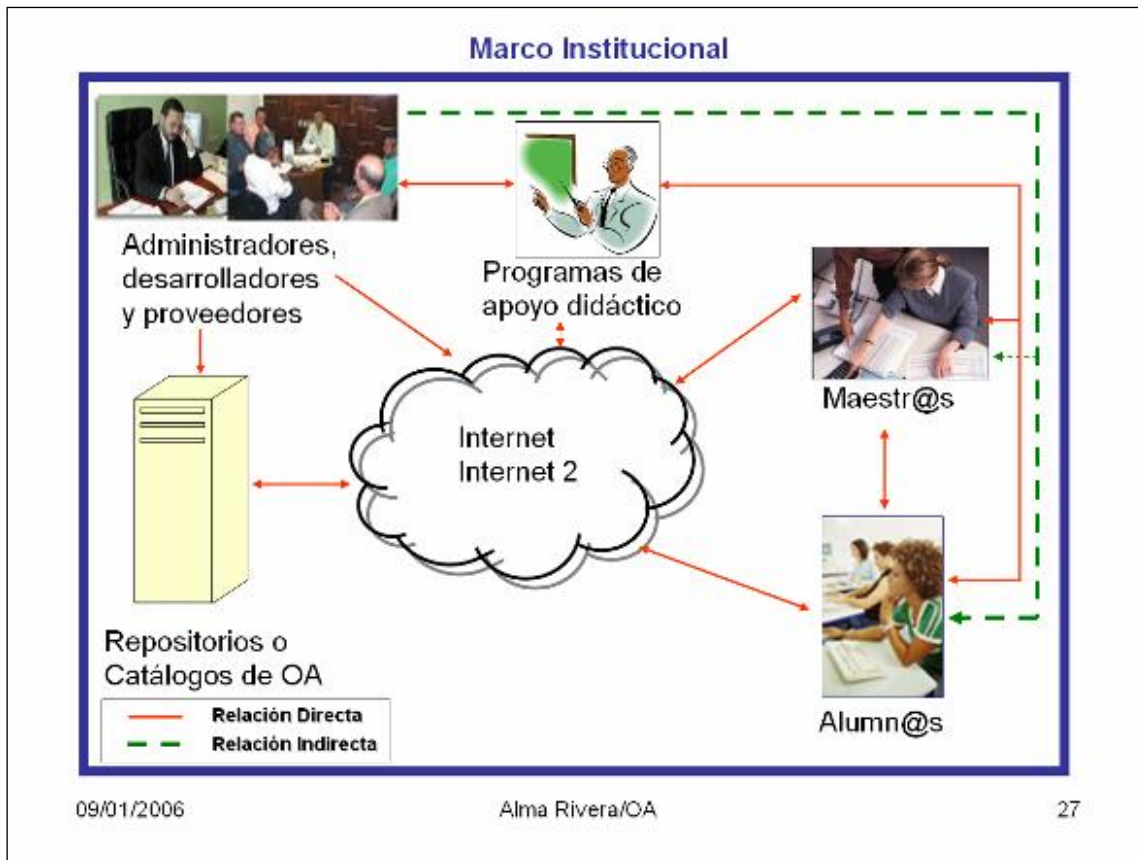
Marco Institucional

Administradores, desarrolladores y proveedores

Programas de apoyo didáctico

Maestr@s

Internet
Internet 2

Repositorios o Catálogos de OA

Alumn@s

Relación Directa
Relación Indirecta

09/01/2006 Alma Rivera/OA 27